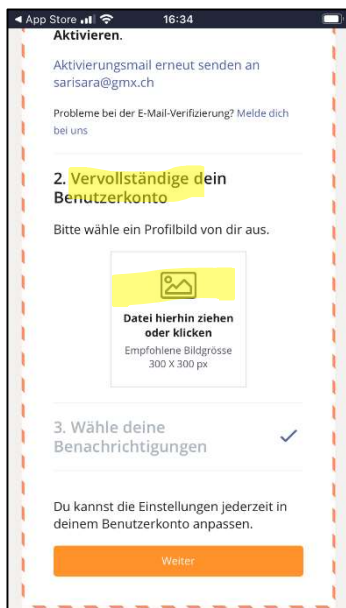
◀ App Store 16:34

Aktivieren.

Aktivierungsmail erneut senden an sarisara@gmx.ch

Probleme bei der E-Mail-Verifizierung? Melde dich bei uns

2. Vervollständige dein Benutzerkonto

Bitte wähle ein Profilbild von dir aus.

Datei hierhin ziehen oder klicken

Empfohlene Bildgrösse 300 X 300 px

3. Wähle deine Benachrichtigungen

Du kannst die Einstellungen jederzeit in deinem Benutzerkonto anpassen.

Weiter